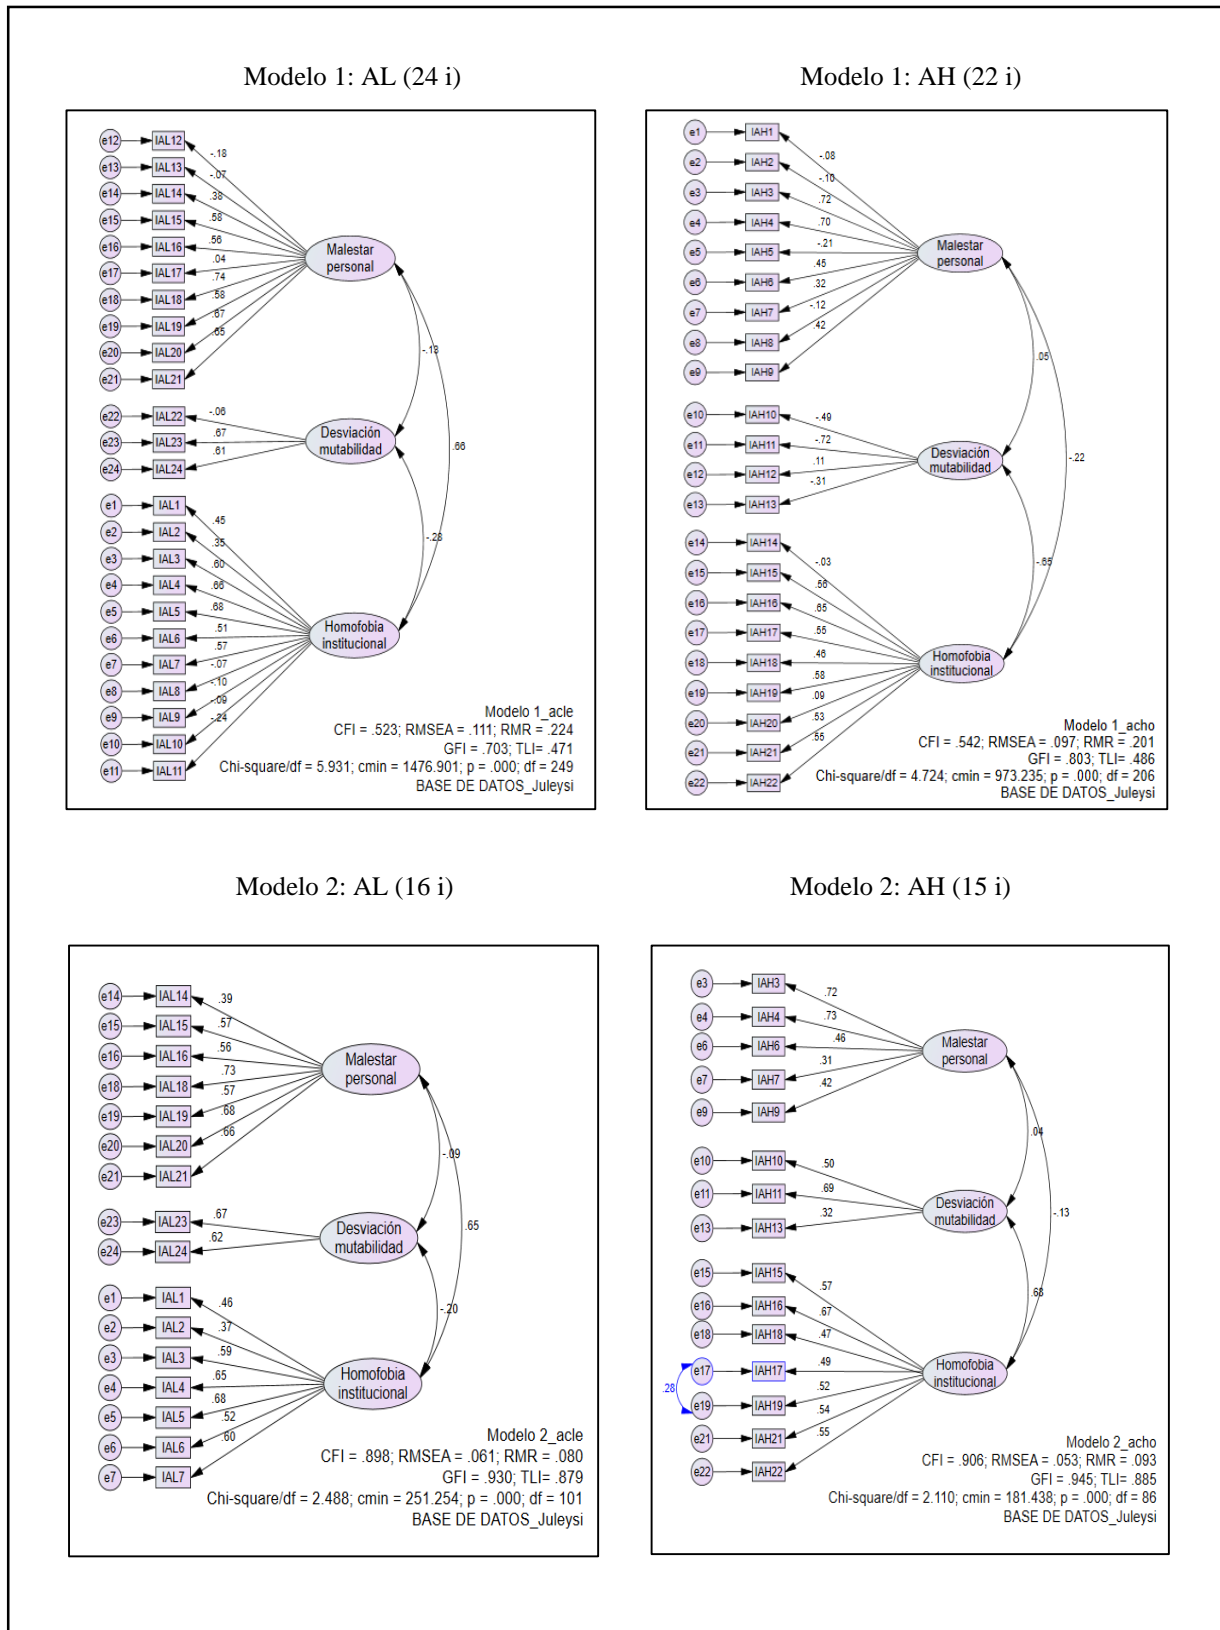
Modelo 1: AL (24 i)

e12 IAL12 -.18
e13 IAL13 -.07
e14 IAL14 .38
e15 IAL15 .58
e16 IAL16 .56
e17 IAL17 .04
e18 IAL18 .74
e19 IAL19 .58
e20 IAL20 .67
e21 IAL21 .65

Malestar personal

-.13

.66

e22 IAL22 -.06
e23 IAL23 .67
e24 IAL24 .61

Desviación mutabilidad

-.28

e1 IAL1 .45
e2 IAL2 .35
e3 IAL3 .60
e4 IAL4 .66
e5 IAL5 .68
e6 IAL6 .51
e7 IAL7 .57
e8 IAL8 -.07
e9 IAL9 -.10
e10 IAL10 -.09
e11 IAL11 -.24

Homofobia institucional

Modelo 1_acle
CFI = .523; RMSEA = .111; RMR = .224
GFI = .703; TLI= .471
Chi-square/df = 5.931; cmin = 1476.901; p = .000; df = 249
BASE DE DATOS_Juleysi

Modelo 1: AH (22 i)

e1 IAH1 -.08
e2 IAH2 -.10
e3 IAH3 .72
e4 IAH4 .70
e5 IAH5 -.21
e6 IAH6 .45
e7 IAH7 .32
e8 IAH8 -.12
e9 IAH9 .42

Malestar personal

.05

-.22

e10 IAH10 -.49
e11 IAH11 -.72
e12 IAH12 .11
e13 IAH13 -.31

Desviación mutabilidad

-.65

e14 IAH14 -.03
e15 IAH15 .56
e16 IAH16 .65
e17 IAH17 .55
e18 IAH18 .46
e19 IAH19 .58
e20 IAH20 .09
e21 IAH21 .53
e22 IAH22 .55

Homofobia institucional

Modelo 1_acho
CFI = .542; RMSEA = .097; RMR = .201
GFI = .803; TLI= .486
Chi-square/df = 4.724; cmin = 973.235; p = .000; df = 206
BASE DE DATOS_Juleysi

Modelo 2: AL (16 i)

e14 IAL14 .39
e15 IAL15 .57
e16 IAL16 .56
e18 IAL18 .73
e19 IAL19 .57
e20 IAL20 .68
e21 IAL21 .66

Malestar personal

-.09

.65

e23 IAL23 .67
e24 IAL24 .62

Desviación mutabilidad

-.20

e1 IAL1 .46
e2 IAL2 .37
e3 IAL3 .59
e4 IAL4 .65
e5 IAL5 .68
e6 IAL6 .52
e7 IAL7 .60

Homofobia institucional

Modelo 2_acle
CFI = .898; RMSEA = .061; RMR = .080
GFI = .930; TLI= .879
Chi-square/df = 2.488; cmin = 251.254; p = .000; df = 101
BASE DE DATOS_Juleysi

Modelo 2: AH (15 i)

e3 IAH3 .72
e4 IAH4 .73
e6 IAH6 .46
e7 IAH7 .31
e9 IAH9 .42

Malestar personal

.04

-.13

e10 IAH10 .50
e11 IAH11 .69
e13 IAH13 .32

Desviación mutabilidad

.68

e15 IAH15 .57
e16 IAH16 .67
e18 IAH18 .47
e17 IAH17 .49
.28
e19 IAH19 .52
e21 IAH21 .54
e22 IAH22 .55

Homofobia institucional

Modelo 2_acho
CFI = .906; RMSEA = .053; RMR = .093
GFI = .945; TLI= .885
Chi-square/df = 2.110; cmin = 181.438; p = .000; df = 86
BASE DE DATOS_Juleysi